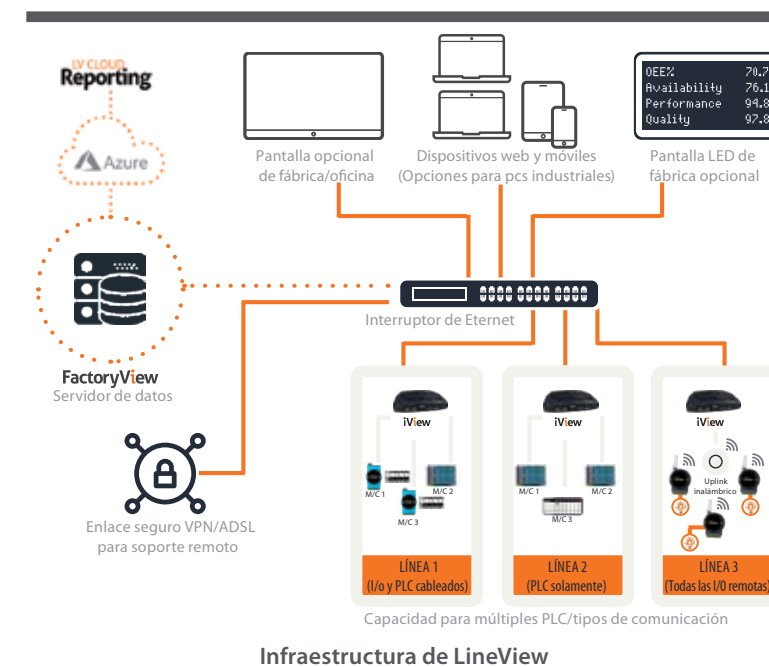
LV CLOUD
Reporting

Azure

FactoryView
Servidor de datos

Enlace seguro VPN/ADSL
para soporte remoto

Pantalla opcional de fábrica/oficina

Dispositivos web y móviles (Opciones para pcs industriales)

OEE% 70.7
Availability 76.1
Performance 94.8
Quality 97.8

Pantalla LED de fábrica opcional

Interruptor de Eternet

iView
M/C 1
M/C 2
M/C 3
LÍNEA 1
(I/o y PLC cableados)

iView
M/C 1
M/C 2
M/C 3
LÍNEA 2
(PLC solamente)

iView
Uplink inalámbrico
LÍNEA 3
(Todas las I/O remotas)

Capacidad para múltiples PLC/tipos de comunicación

Infraestructura de LineView